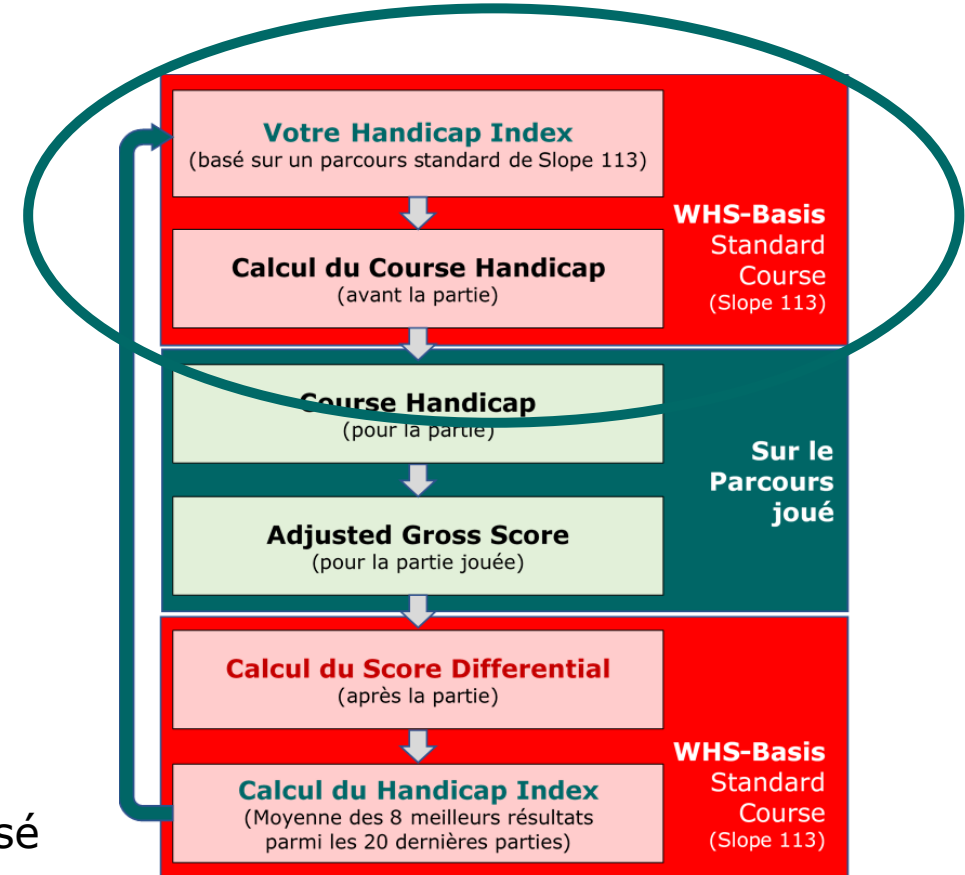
Votre Handicap Index
(basé sur un parcours standard de Slope 113)

Calcul du Course Handicap
(avant la partie)

WHS-Basis
Standard
Course
(Slope 113)

Course Handicap
(pour la partie)

Adjusted Gross Score
(pour la partie jouée)

Sur le
Parcours
joué

Calcul du Score Differential
(après la partie)

Calcul du Handicap Index
(Moyenne des 8 meilleurs résultats parmi les 20 dernières parties)

WHS-Basis
Standard
Course
(Slope 113)

sé